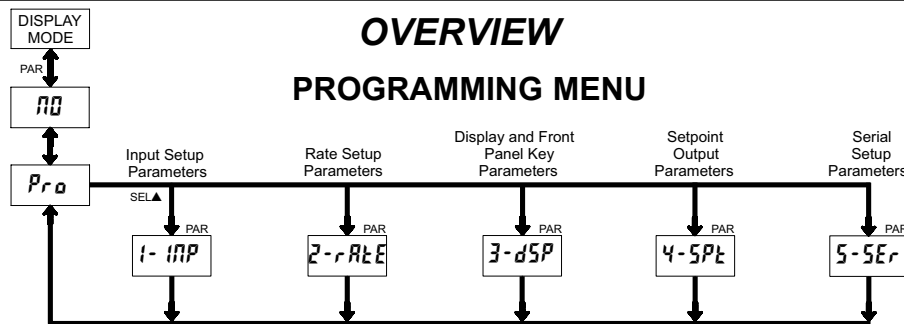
DISPLAY MODE

PAR

NO

Pro

SEL▲

OVERVIEW

PROGRAMMING MENU

Input Setup Parameters

Rate Setup Parameters

Display and Front Panel Key Parameters

Setpoint Output Parameters

Serial Setup Parameters

PAR

1- INP

PAR

2-rAtE

PAR

3-dSP

PAR

4-SPt

PAR

5-SEr